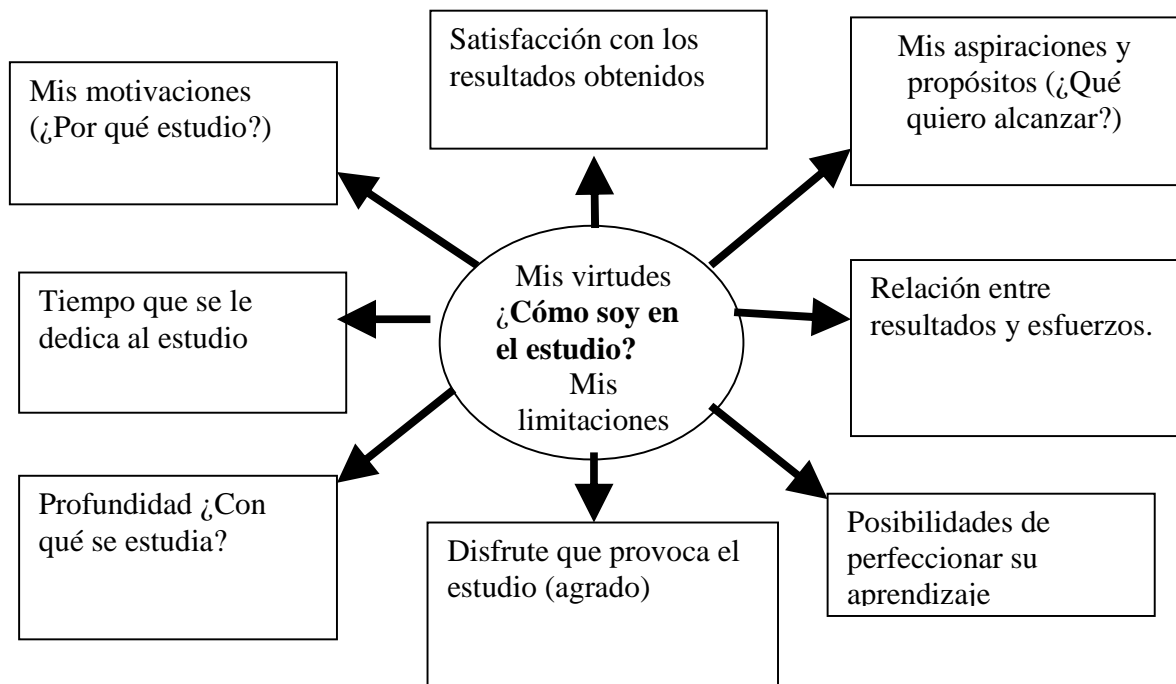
Mis motivaciones (¿Por qué estudio?)

Satisfacción con los resultados obtenidos

Mis aspiraciones y propósitos (¿Qué quiero alcanzar?)

Mis virtudes
¿**Cómo soy en el estudio?**
Mis limitaciones

Tiempo que se le dedica al estudio

Relación entre resultados y esfuerzos.

Profundidad ¿Con qué se estudia?

Disfrute que provoca el estudio (agrado)

Posibilidades de perfeccionar su aprendizaje